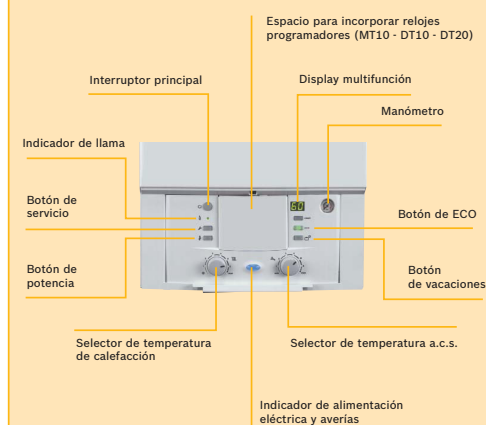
Espacio para incorporar relojes programadores (MT10 - DT10 - DT20)

Interruptor principal

Display multifunción

Manómetro

Indicador de llama

Botón de servicio

Botón de ECO

Botón de potencia

Botón de vacaciones

Selector de temperatura de calefacción

Selector de temperatura a.c.s.

Indicador de alimentación eléctrica y averías

60